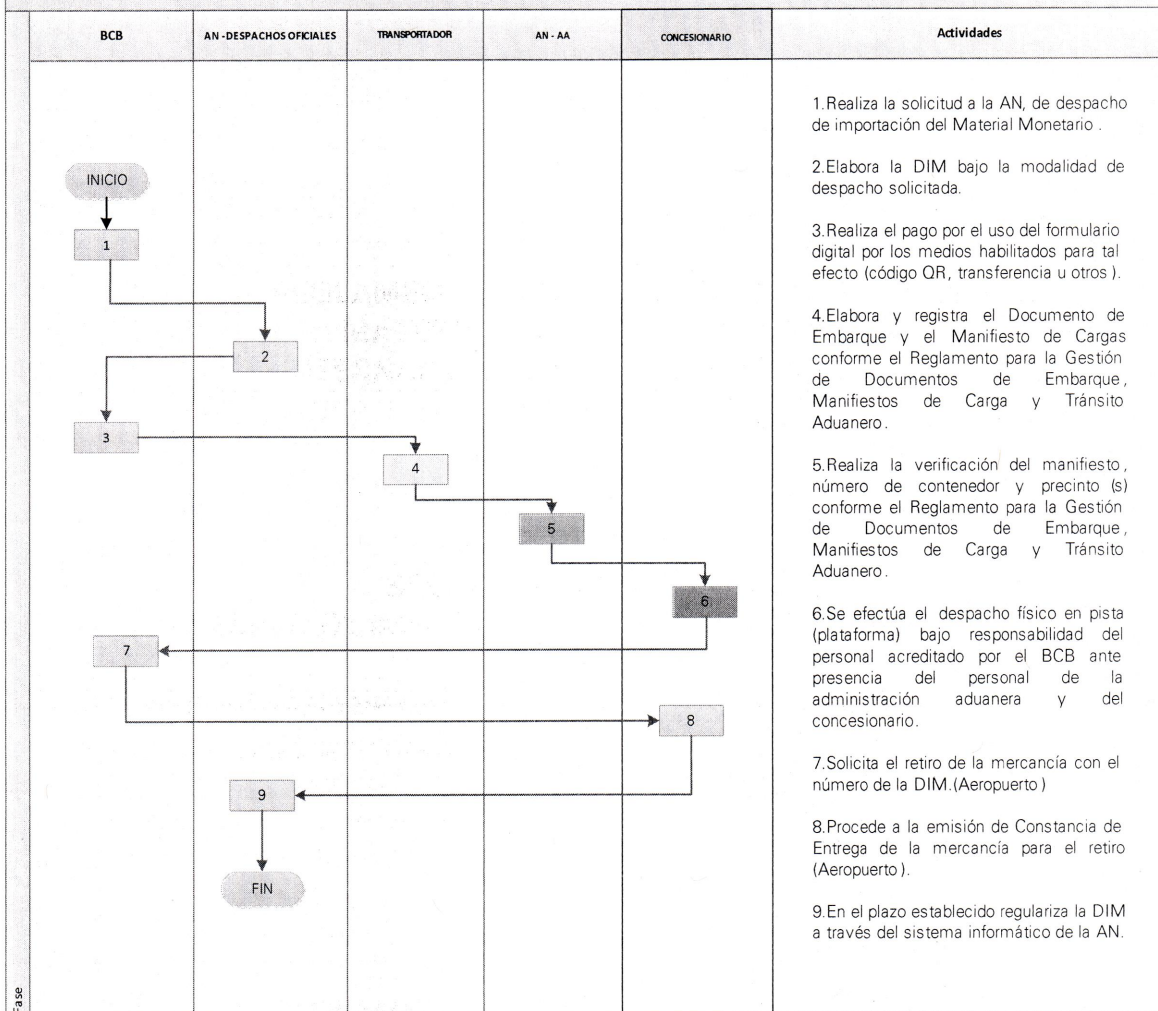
| BCB | AN - DESPACHOS OFICIALES | TRANSPORTADOR | AN - AA | CONCESIONARIO | Actividades |
|---|---|---|---|---|---|

INICIO

1

2

3

4

5

6

7

8

9

FIN

1.Realiza la solicitud a la AN, de despacho de importación del Material Monetario .

2.Elabora la DIM bajo la modalidad de despacho solicitada.

3.Realiza el pago por el uso del formulario digital por los medios habilitados para tal efecto (código QR, transferencia u otros ).

4.Elabora y registra el Documento de Embarque y el Manifiesto de Cargas conforme el Reglamento para la Gestión de Documentos de Embarque , Manifiestos de Carga y Tránsito Aduanero .

5.Realiza la verificación del manifiesto , número de contenedor y precinto (s) conforme el Reglamento para la Gestión de Documentos de Embarque , Manifiestos de Carga y Tránsito Aduanero .

6.Se efectúa el despacho físico en pista (plataforma) bajo responsabilidad del personal acreditado por el BCB ante presencia del personal de la administración aduanera y del concesionario.

7.Solicita el retiro de la mercancía con el número de la DIM.(Aeropuerto )

8.Procede a la emisión de Constancia de Entrega de la mercancía para el retiro (Aeropuerto ).

9.En el plazo establecido regulariza la DIM a través del sistema informático de la AN.

Fase